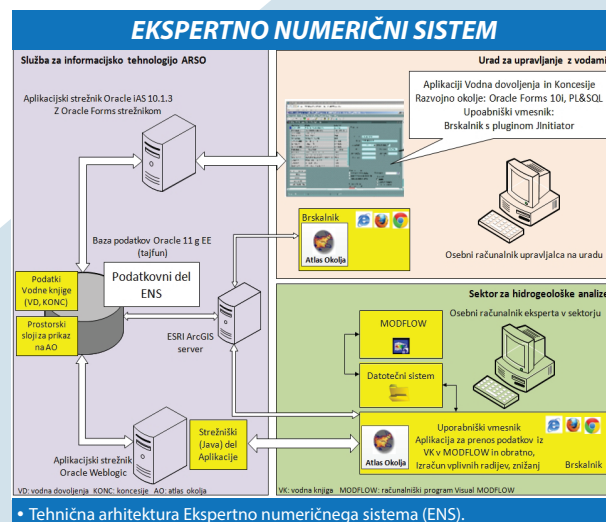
EKSPERTNO NUMERIČNI SISTEM

Služba za informacijsko tehnologijo ARSO

Aplikacijski strežnik Oracle IAS 10.1.3
Z Oracle Forms strežnikom

Baza podatkov Oracle 11 g EE
(tajfun)

Podatkovni del ENS

Podatki Vodne knjige (VD, KONC)

Prostorski sloji za prikaz na AO

ESRI ArcGIS server

Aplikacijski strežnik Oracle Weblogic

Strežniški (Java) del Aplikacije

VD: vodna dovoljenja KONC: koncesije AO: atlas okolja

Urad za upravljanje z vodami

Aplikaciji Vodna dovoljenja in Koncesije
Razvojno okolje: Oracle Forms 10i, PL&SQL
Upoabniški vmesnik:
Brskalnik s pluginom JInitiator

Brskalnik

Atlas Okolja

Osebni računalnik upravljalca na uradu

Sektor za hidrogeološke analize

Osebni računalnik eksperta v sektorju

MODFLOW

Datotečni sistem

Uporabniški vmesnik
Aplikacija za prenos podatkov iz VK v MODFLOW in obratno,
Izračun vplivnih radijev, znižanj

Atlas Okolja

Brskalnik

VK: vodna knjiga MODFLOW: računalniški program Visual MODFLOW

• Tehnična arhitektura Ekspertno numeričnega sistema (ENS).